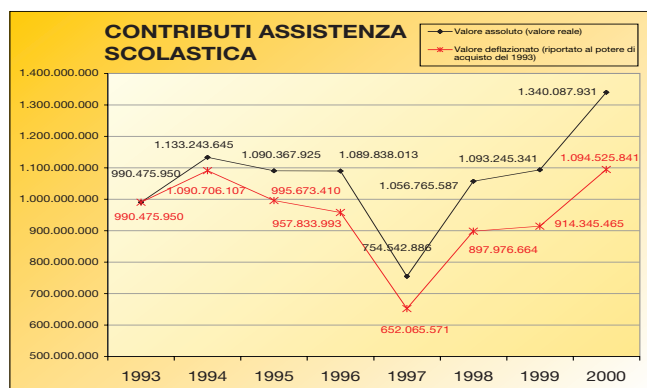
CONTRIBUTI ASSISTENZA SCOLASTICA

Valore assoluto (valore reale)

Valore deflazionato (riportato al potere di acquisto del 1993)

1.400.000.000
1.300.000.000
1.200.000.000
1.100.000.000
1.000.000.000
900.000.000
800.000.000
700.000.000
600.000.000
500.000.000

990.475.950
1.133.243.645
1.090.367.925
1.089.838.013
754.542.886
1.056.765.587
1.093.245.341
1.340.087.931

990.475.950
1.090.706.107
995.673.410
957.833.993
652.065.571
897.976.664
914.345.465
1.094.525.841

1993
1994
1995
1996
1997
1998
1999
2000